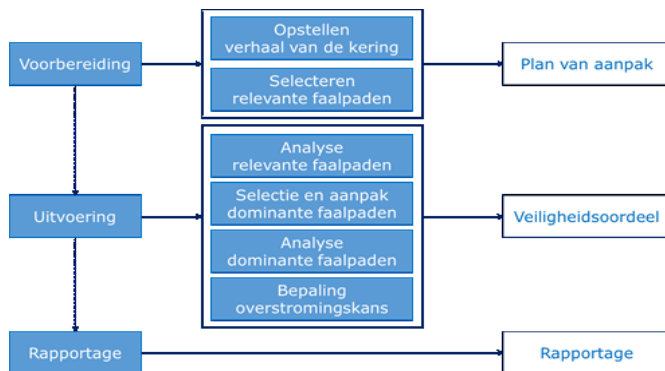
Voorbereiding

Opstellen verhaal van de kering

Selecteren relevante faalpaden

Plan van aanpak

Uitvoering

Analyse relevante faalpaden

Selectie en aanpak dominante faalpaden

Analyse dominante faalpaden

Bepaling overstromingskans

Veiligheidsoordeel

Rapportage

Rapportage